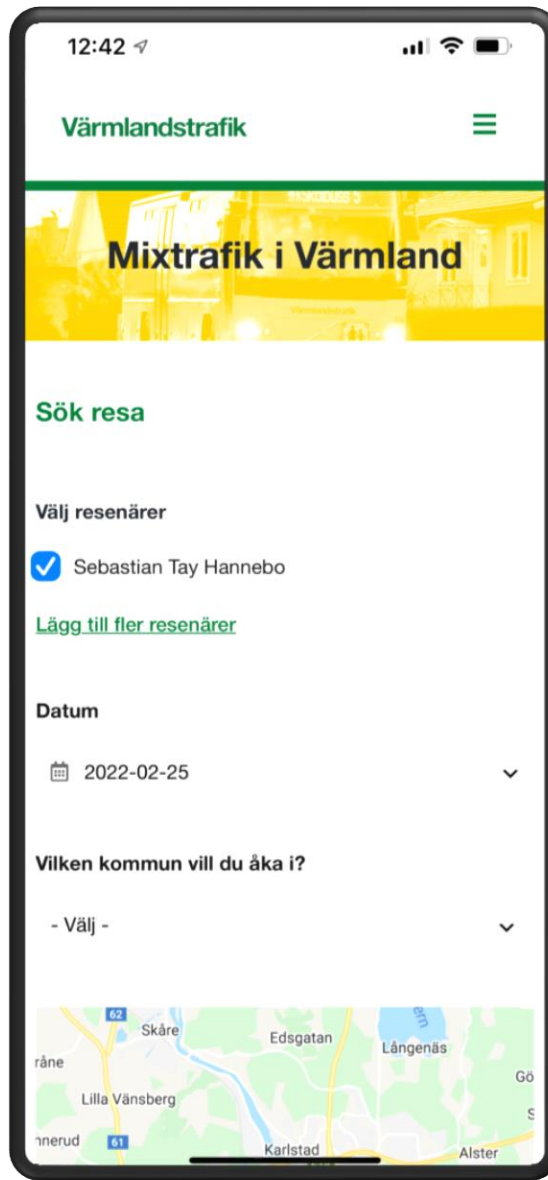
12:42

Värmlandstrafik

Mixtrafik i Värmland

Sök resa

Välj resenärer

Sebastian Tay Hannebo

Lägg till fler resenärer

Datum

2022-02-25

Vilken kommun vill du åka i?

- Välj -

62
Skåre
Edsgatan
Långenäs
råne
Gö
Lilla Vänsberg
S
nnerud
61
Karlstad
Alster